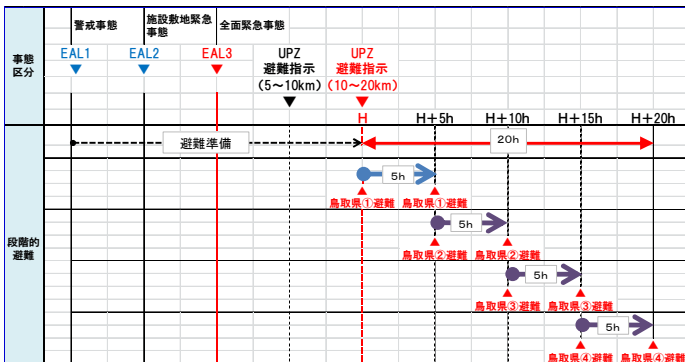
事態区分

警戒事態

施設敷地緊急事態

全面緊急事態

EAL1

EAL2

EAL3

UPZ 避難指示 (5～10km)

UPZ 避難指示 (10～20km)

H

H＋5h

H＋10h

H＋15h

H＋20h

避難準備

20h

段階的避難

5h

鳥取県①避難

鳥取県①避難

5h

鳥取県②避難

鳥取県②避難

5h

鳥取県③避難

鳥取県③避難

5h

鳥取県④避難

鳥取県④避難